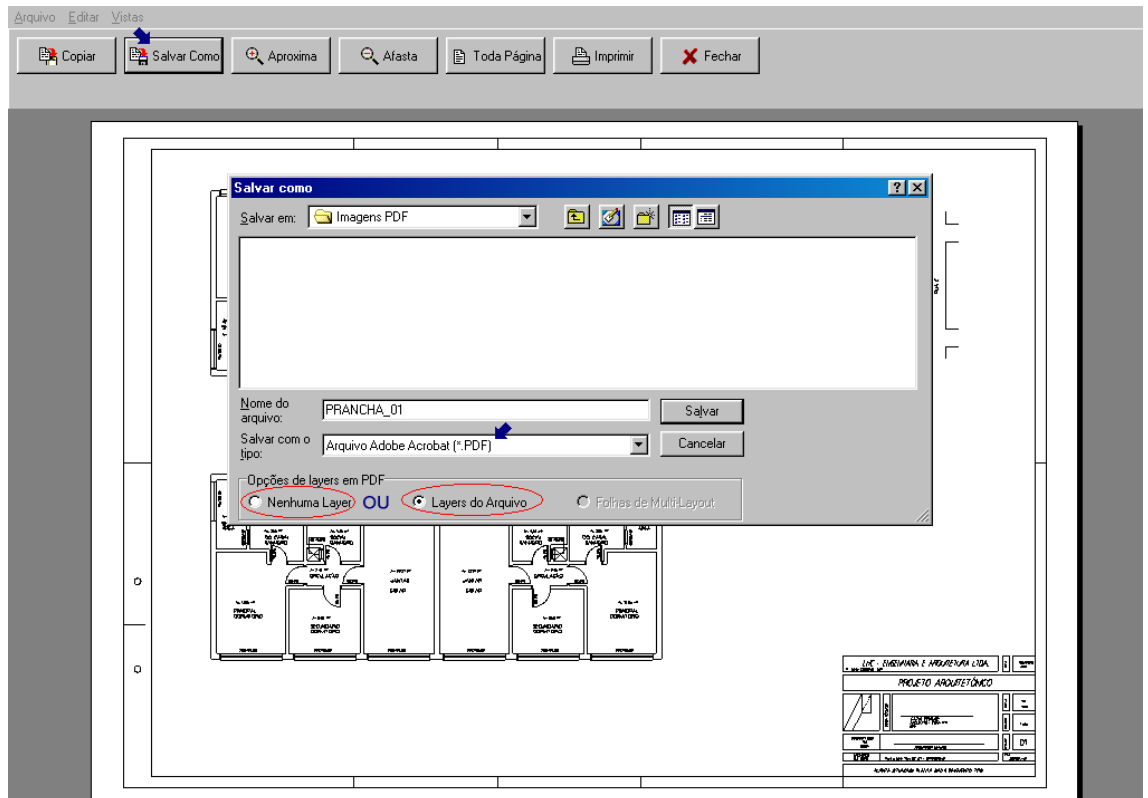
Arquivo Editar Vistas

Copiar Salvar Como Aproxima Afasta Toda Página Imprimir Fechar

Salvar como

Salvar em: Imagens PDF

Nome do arquivo: PRANCHA_01

Salvar

Salvar com o tipo: Arquivo Adobe Acrobat (*.PDF)

Cancelar

Opções de layers em PDF

Nenhuma Layer OU Layers do Arquivo Folhas de Multi-Layout

PROJETO ARQUITETÔNICO

01